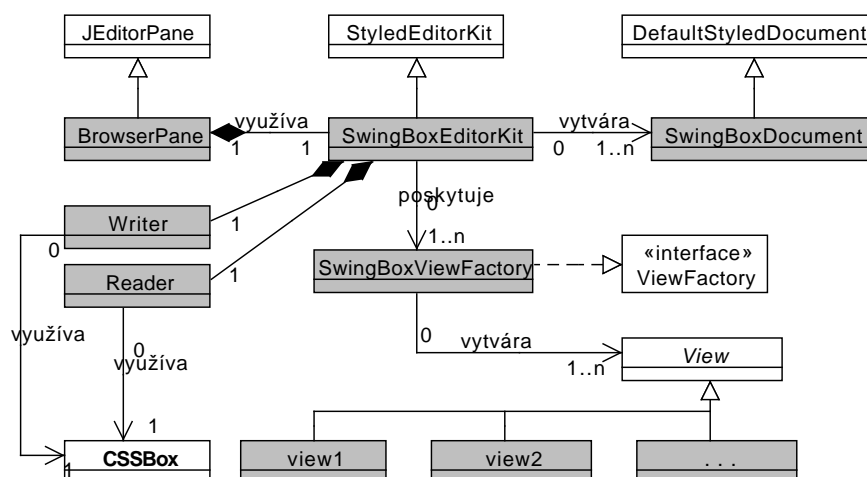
JEditorPane

StyledEditorKit

DefaultStyledDocument

BrowserPane

využíva

1

1

SwingBoxEditorKit

vytvára

0

1..n

SwingBoxDocument

poskytuje

0

1..n

Writer

1

0

Reader

1

SwingBoxViewFactory

«interface»
ViewFactory

využíva

0

využíva

0

vytvára

1..n

View

1

CSSBox

1

view1

view2

. . .